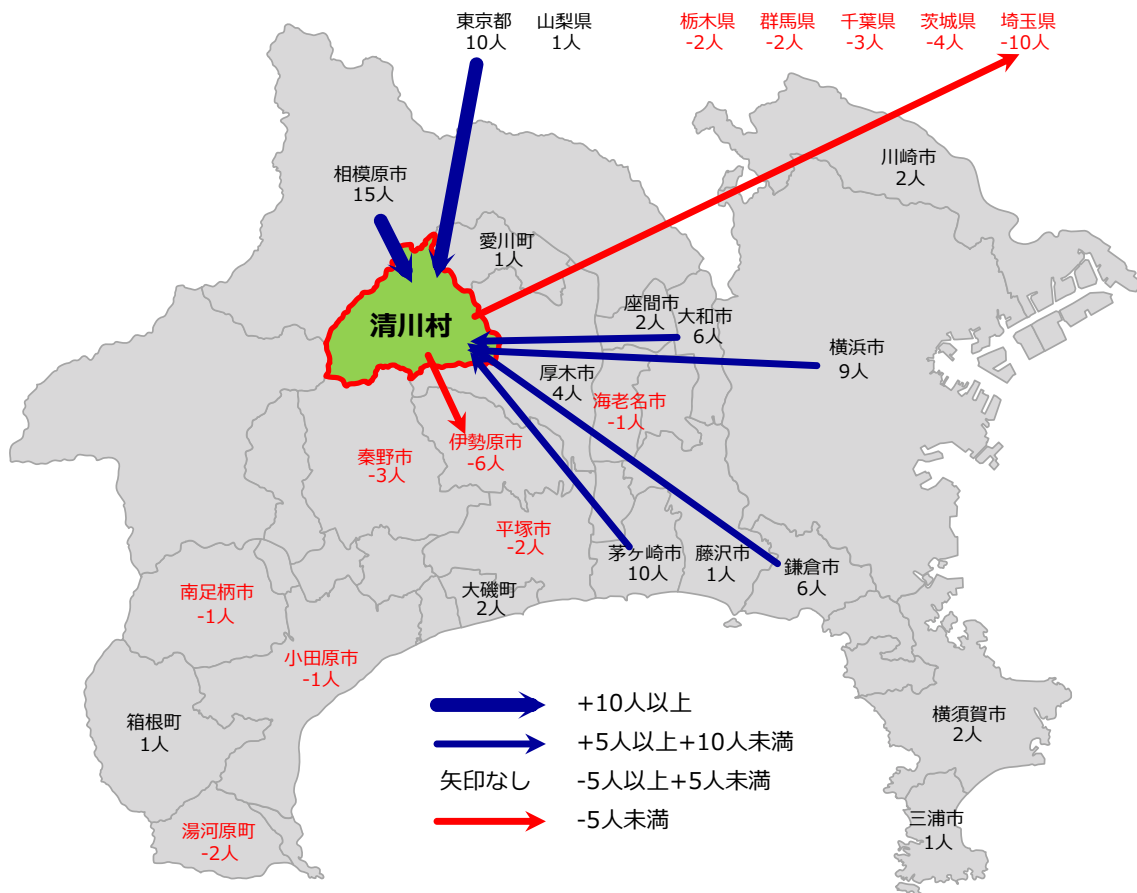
東京都
10人

山梨県
1人

栃木県
-2人

群馬県
-2人

千葉県
-3人

茨城県
-4人

埼玉県
-10人

川崎市
2人

相模原市
15人

愛川町
1人

清川村

座間市
2人

大和市
6人

横浜市
9人

厚木市
4人

海老名市
-1人

伊勢原市
-6人

秦野市
-3人

平塚市
-2人

茅ケ崎市
10人

藤沢市
1人

鎌倉市
6人

南足柄市
-1人

大磯町
2人

小田原市
-1人

箱根町
1人

湯河原町
-2人

横須賀市
2人

三浦市
1人

+10人以上

+5人以上+10人未満

矢印なし　-5人以上+5人未満

-5人未満